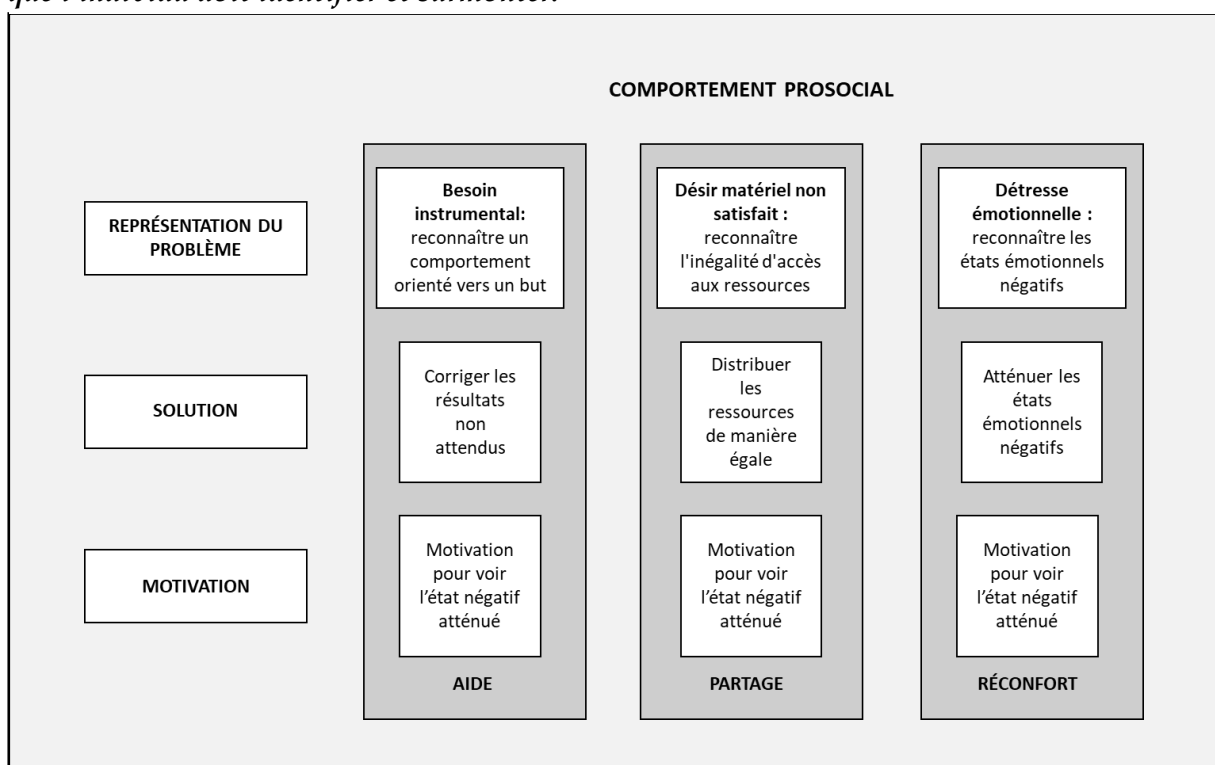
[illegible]

COMPORTEMENT PROSOCIAL

REPRÉSENTATION DU PROBLÈME

SOLUTION

MOTIVATION

**Besoin instrumental:** reconnaître un comportement orienté vers un but

Corriger les résultats non attendus

Motivation pour voir l'état négatif atténué

AIDE

**Désir matériel non satisfait :** reconnaître l'inégalité d'accès aux ressources

Distribuer les ressources de manière égale

Motivation pour voir l'état négatif atténué

PARTAGE

**Détresse émotionnelle :** reconnaître les états émotionnels négatifs

Atténuer les états émotionnels négatifs

Motivation pour voir l'état négatif atténué

RÉCONFORT